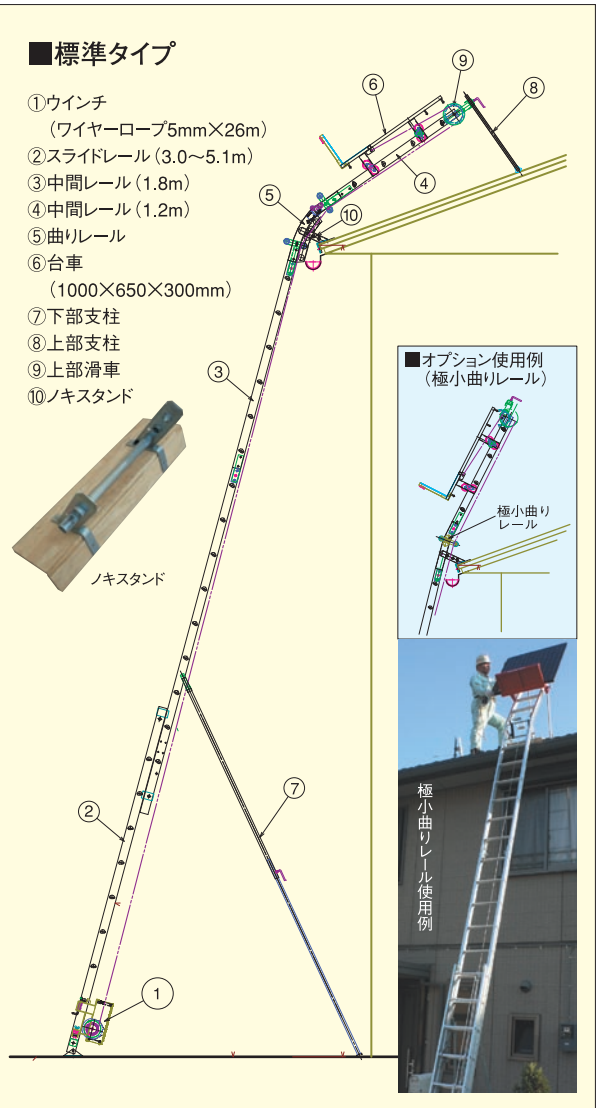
■標準タイプ

①ウインチ
（ワイヤーロープ5mm×26m）
②スライドレール（3.0～5.1m）
③中間レール（1.8m）
④中間レール（1.2m）
⑤曲りレール
⑥台車
（1000×650×300mm）
⑦下部支柱
⑧上部支柱
⑨上部滑車
⑩ノキスタンド

ノキスタンド

⑥ ⑨ ⑧ ④ ⑤ ⑩ ③ ② ⑦ ①

■オプション使用例
（極小曲りレール）

極小曲り
レール

極小曲りレール使用例